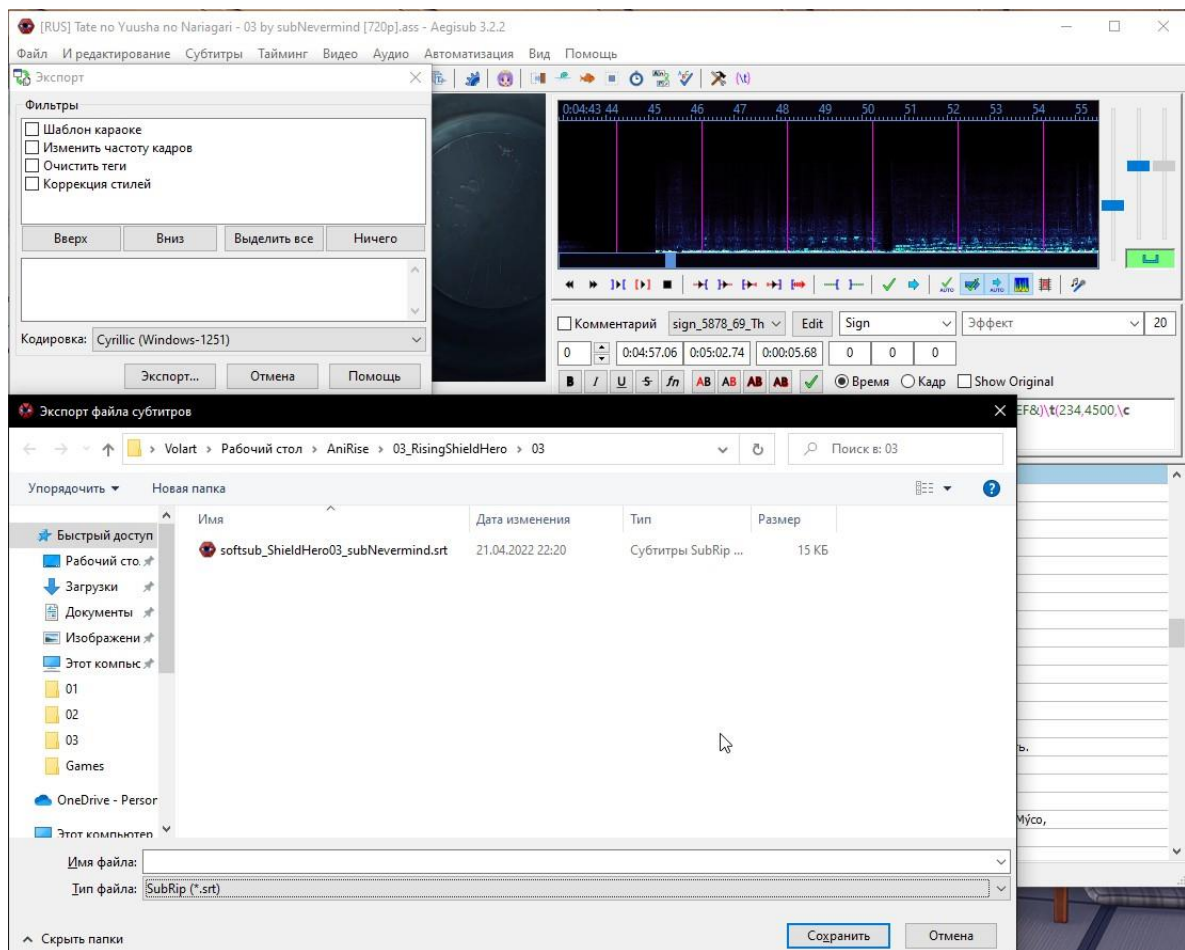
[RUS] Tate no Yuusha no Nariagari - 03 by subNevermind [720p].ass - Aegisub 3.2.2

Файл И редактирование Субтитры Тайминг Видео Аудио Автоматизация Вид Помощь

Экспорт

Фильтры
Шаблон караоке
Изменить частоту кадров
Очистить теги
Коррекция стилей

Вверх | Вниз | Выделить все | Ничего

Кодировка: Cyrillic (Windows-1251)

Экспорт... | Отмена | Помощь

0:04:43 44 45 46 47 48 49 50 51 52 53 54 55

Комментарий | sign_5878_69_Th | Edit | Sign | Эффект | 20

0 | 0:04:57.06 | 0:05:02.74 | 0:00:05.68 | 0 | 0 | 0

B I U S fn AB AB AB AB | Время | Кадр | Show Original

EF&)\t(234,4500,\c

Экспорт файла субтитров

Volart › Рабочий стол › AniRise › 03_RisingShieldHero › 03

Поиск в: 03

Упорядочить ▾ Новая папка

Быстрый доступ
Рабочий сто
Загрузки
Документы
Изображени
Этот компьк
01
02
03
Games
OneDrive - Persor
Этот компьютер

| Имя | Дата изменения | Тип | Размер |
|---|---|---|---|
| softsub_ShieldHero03_subNevermind.srt | 21.04.2022 22:20 | Субтитры SubRip ... | 15 КБ |

ь.

Мýсо,

Имя файла:
Тип файла: SubRip (*.srt)

Скрыть папки

Сохранить | Отмена